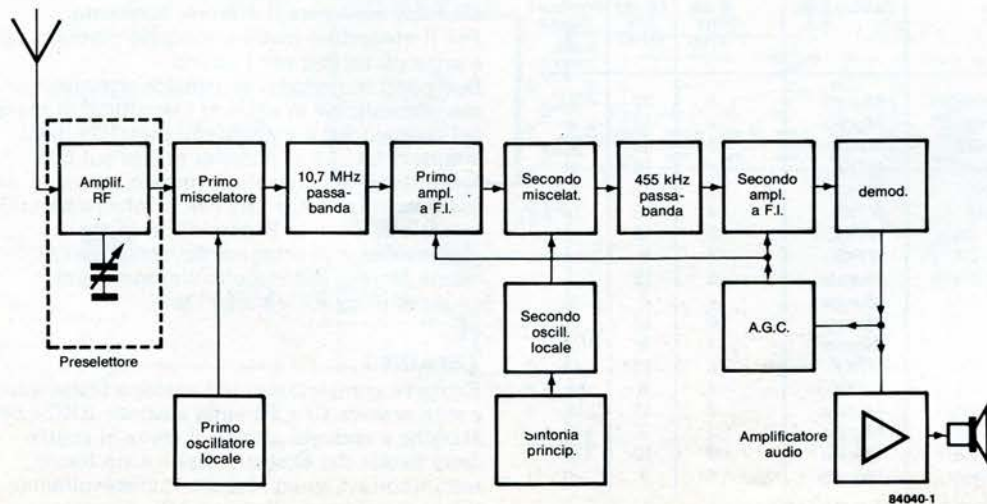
Amplif. RF

Preselettore

Primo miscelatore

10,7 MHz passa-banda

Primo ampl. a F.I.

Secondo miscelat.

455 kHz passa-banda

Secondo ampl. a F.I.

demod.

Secondo oscill. locale

A.G.C.

Primo oscillatore locale

Sintonia princip.

Amplificatore audio

84040-1